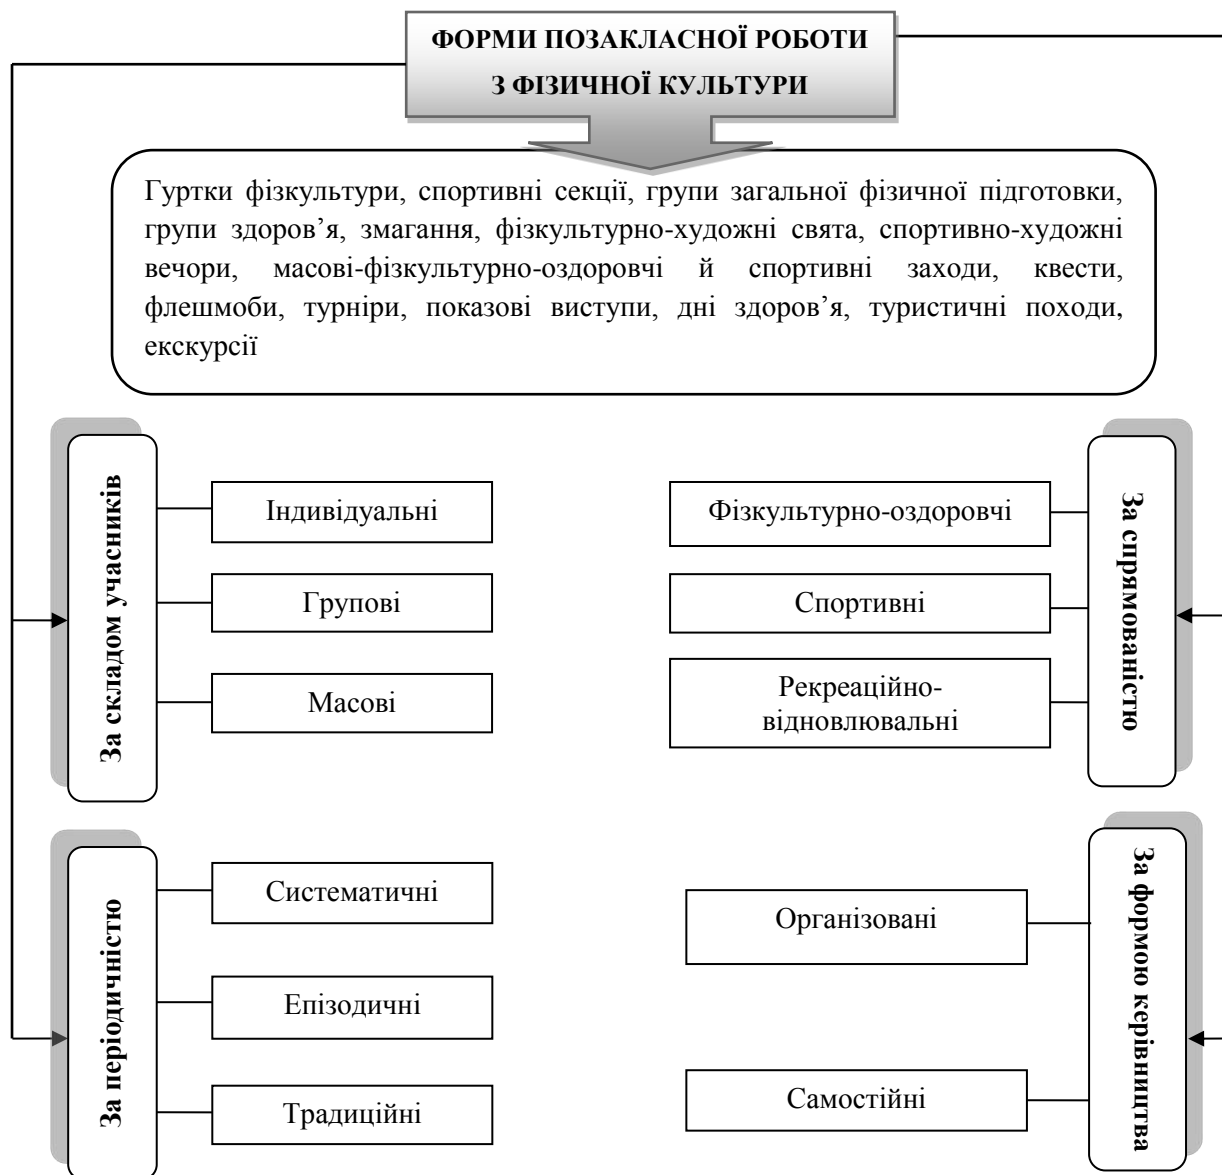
ФОРМИ ПОЗАКЛАСНОЇ РОБОТИ З ФІЗИЧНОЇ КУЛЬТУРИ

Гуртки фізкультури, спортивні секції, групи загальної фізичної підготовки, групи здоров’я, змагання, фізкультурно-художні свята, спортивно-художні вечори, масові-фізкультурно-оздоровчі й спортивні заходи, квести, флешмоби, турніри, показові виступи, дні здоров’я, туристичні походи, екскурсії

За складом учасників

Індивідуальні

Групові

Масові

За спрямованістю

Фізкультурно-оздоровчі

Спортивні

Рекреаційно-відновлювальні

За періодичністю

Систематичні

Епізодичні

Традиційні

За формою керівництва

Організовані

Самостійні